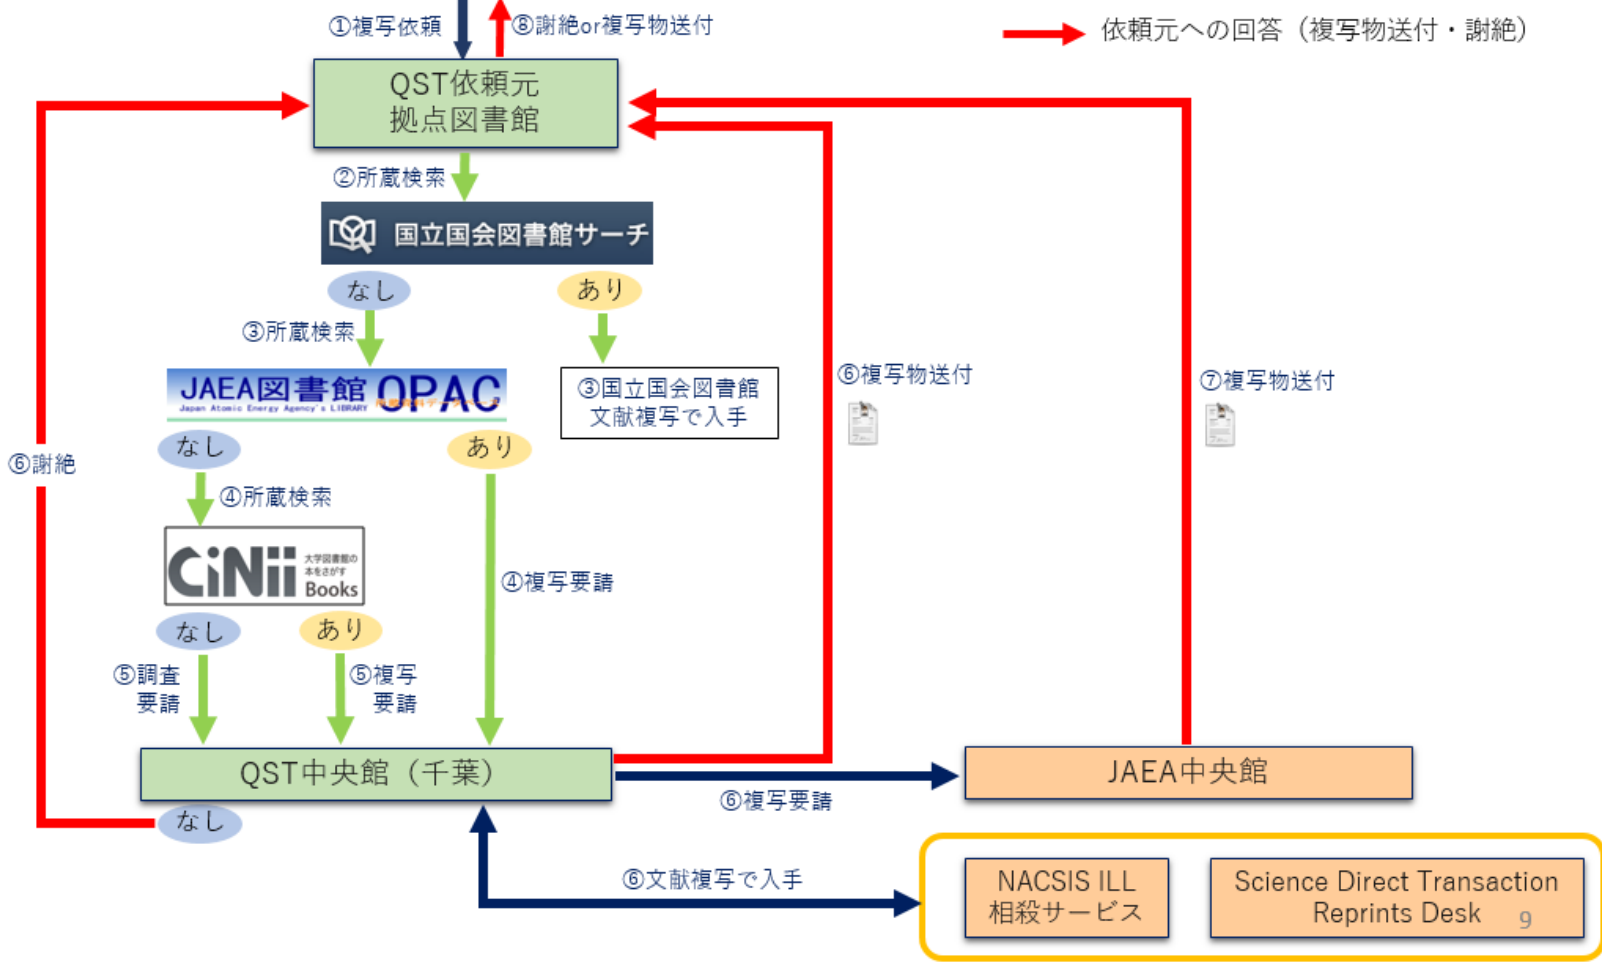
①複写依頼
⑧謝絶or複写物送付
依頼元への回答（複写物送付・謝絶）

QST依頼元
拠点図書館

②所蔵検索

国立国会図書館サーチ

なし
あり

③所蔵検索

JAEA図書館 OPAC
Japan Atomic Energy Agency's LIBRARY

③国立国会図書館
文献複写で入手

⑥複写物送付
⑦複写物送付

⑥謝絶

なし
あり

④所蔵検索

CiNii 大学図書館の本をさがす Books

④複写要請

なし
あり

⑤調査
要請
⑤複写
要請

QST中央館（千葉）
なし

⑥複写要請

JAEA中央館

⑥文献複写で入手

NACSIS ILL
相殺サービス

Science Direct Transaction
Reprints Desk

9